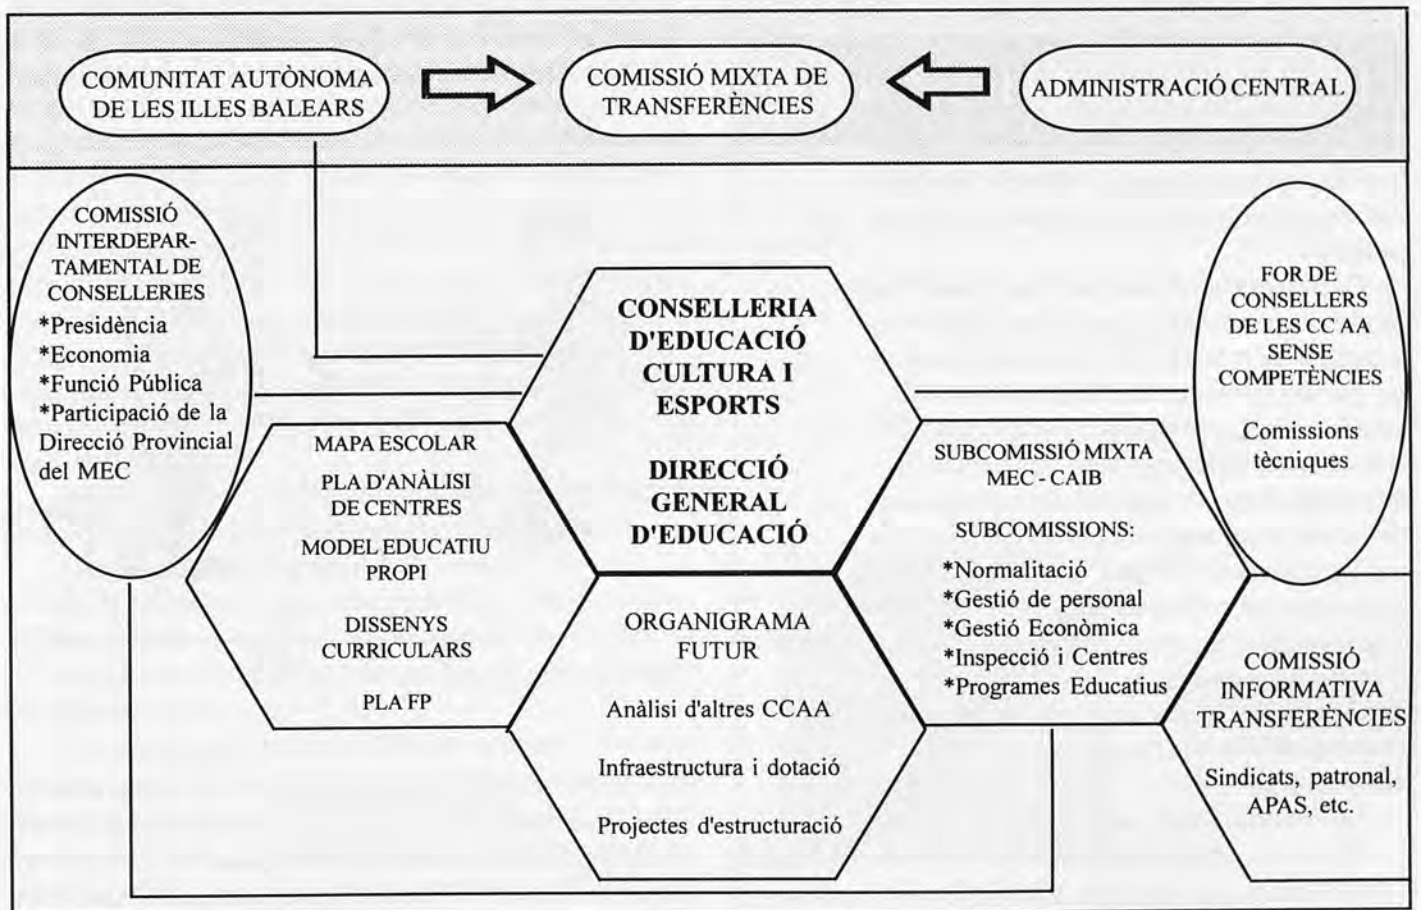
COMUNITAT AUTÒNOMA DE LES ILLES BALEARS

COMISSIÓ MIXTA DE TRANSFERÈNCIES

ADMINISTRACIÓ CENTRAL

COMISSIÓ INTERDEPARTAMENTAL DE CONSELLERIES
*Presidència
*Economia
*Funció Pública
*Participació de la Direcció Provincial del MEC

CONSELLERIA D'EDUCACIÓ CULTURA I ESPORTS

DIRECCIÓ GENERAL D'EDUCACIÓ

FOR DE CONSELLERS DE LES CC AA SENSE COMPETÈNCIES

Comissions tècniques

MAPA ESCOLAR

PLA D'ANÀLISI DE CENTRES

MODEL EDUCATIU PROPI

DISSENYS CURRICULARS

PLA FP

SUBCOMISSIÓ MIXTA MEC - CAIB

SUBCOMISSIONS:
*Normalitació
*Gestió de personal
*Gestió Econòmica
*Inspecció i Centres
*Programes Educatius

ORGANIGRAMA FUTUR

Anàlisi d'altres CCAA

Infraestructura i dotació

Projectes d'estructuració

COMISSIÓ INFORMATIVA TRANSFERÈNCIES

Sindicats, patronal, APAS, etc.